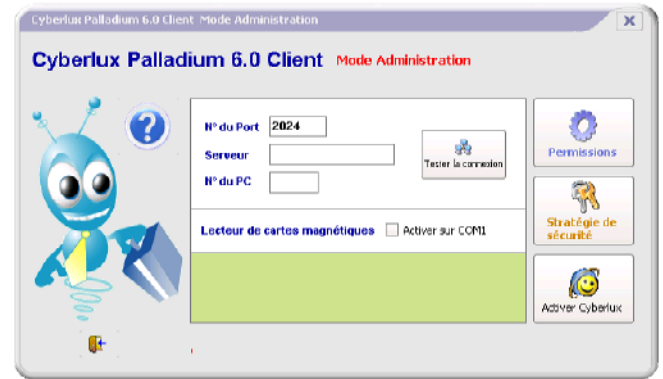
Cyberlux Palladium 6.0 Client Mode Administration

Cyberlux Palladium 6.0 Client Mode Administration

N° du Port 2024

Serveur

N° du PC

Tester la connexion

Lecteur de cartes magnétiques

Activer sur COM1

Permissions

Stratégie de sécurité

Activer Cyberlux